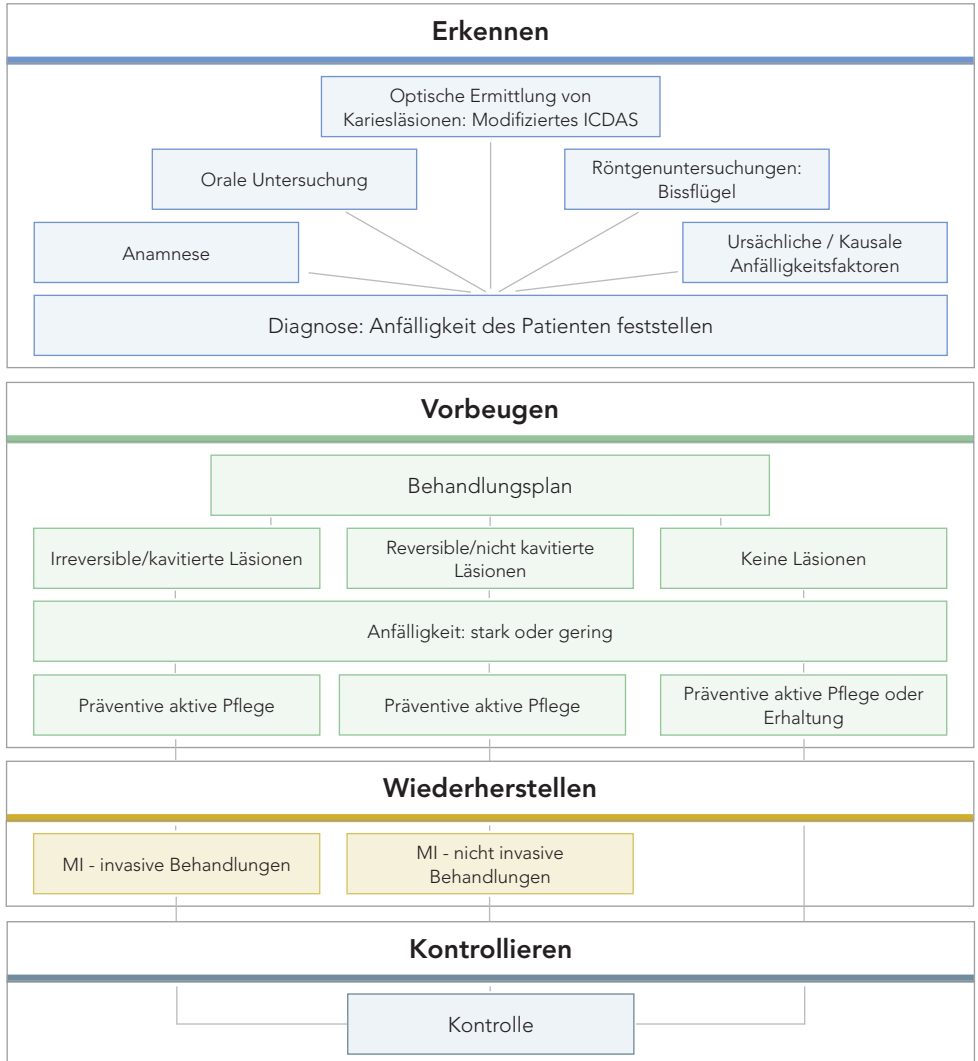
Erkennen

Optische Ermittlung von Kariesläsionen: Modifiziertes ICDAS

Orale Untersuchung

Röntgenuntersuchungen: Bissflügel

Anamnese

Ursächliche / Kausale Anfälligkeitsfaktoren

Diagnose: Anfälligkeit des Patienten feststellen

Vorbeugen

Behandlungsplan

Irreversible/kavitierte Läsionen

Reversible/nicht kavitierte Läsionen

Keine Läsionen

Anfälligkeit: stark oder gering

Präventive aktive Pflege

Präventive aktive Pflege

Präventive aktive Pflege oder Erhaltung

Wiederherstellen

MI - invasive Behandlungen

MI - nicht invasive Behandlungen

Kontrollieren

Kontrolle